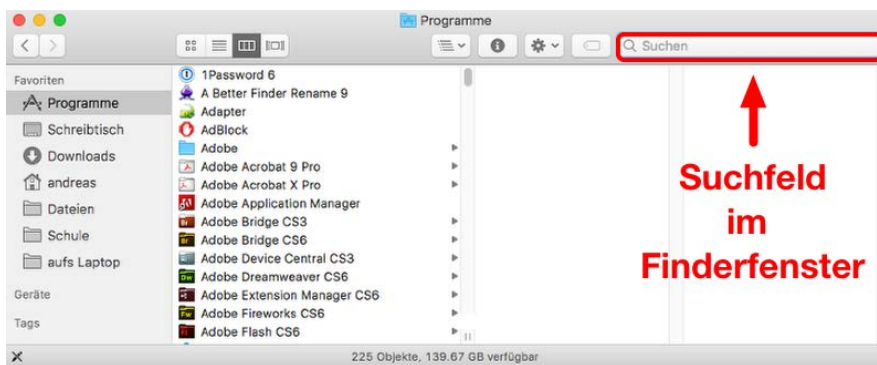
Programme

Suchen

Favoriten
Programme
Schreibtisch
Downloads
andreas
Dateien
Schule
aufs Laptop
Geräte
Tags

1Password 6
A Better Finder Rename 9
Adapter
AdBlock
Adobe
Adobe Acrobat 9 Pro
Adobe Acrobat X Pro
Adobe Application Manager
Adobe Bridge CS3
Adobe Bridge CS6
Adobe Device Central CS3
Adobe Dreamweaver CS6
Adobe Extension Manager CS6
Adobe Fireworks CS6
Adobe Flash CS6

Suchfeld im Finderfenster

225 Objekte, 139.67 GB verfügbar